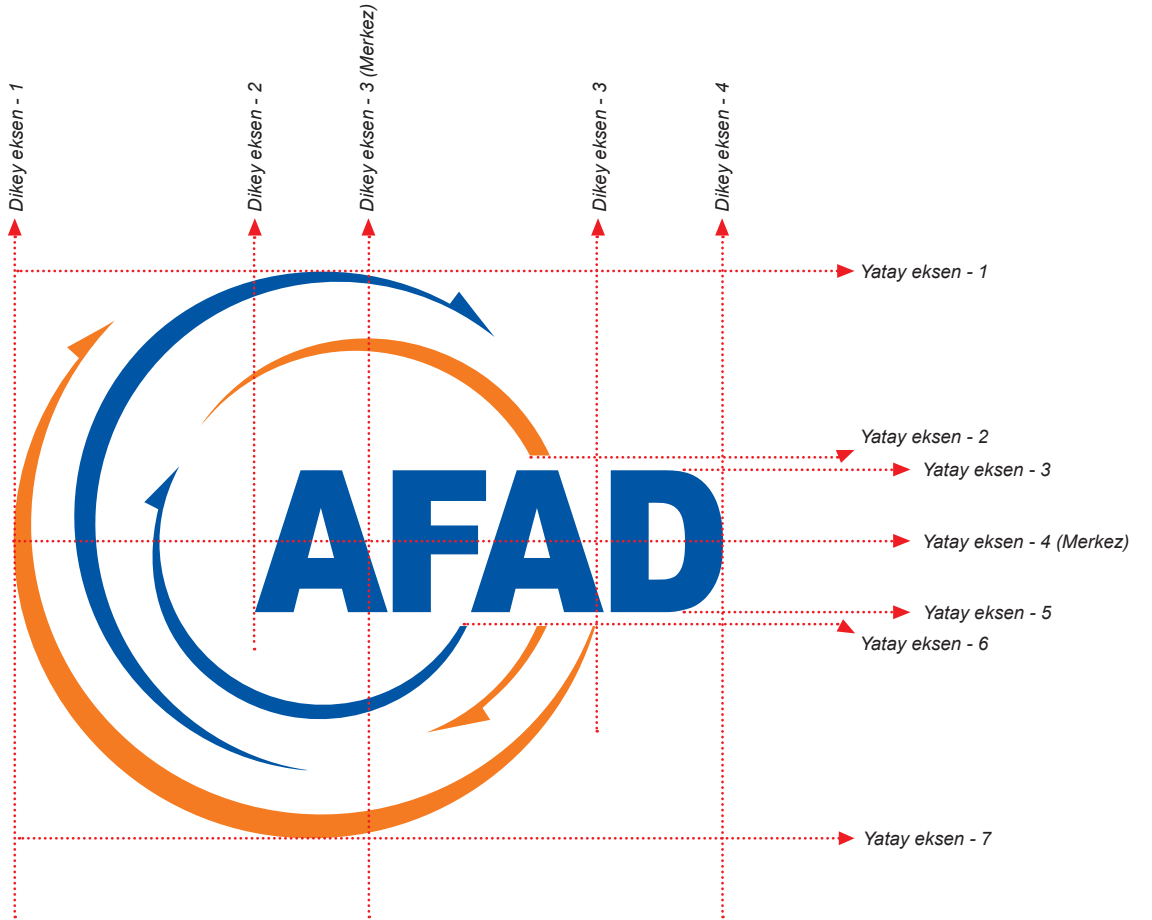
Dikey eksen - 1
Dikey eksen - 2
Dikey eksen - 3 (Merkez)
Dikey eksen - 3
Dikey eksen - 4

Yatay eksen - 1
Yatay eksen - 2
Yatay eksen - 3
AFAD
Yatay eksen - 4 (Merkez)
Yatay eksen - 5
Yatay eksen - 6
Yatay eksen - 7